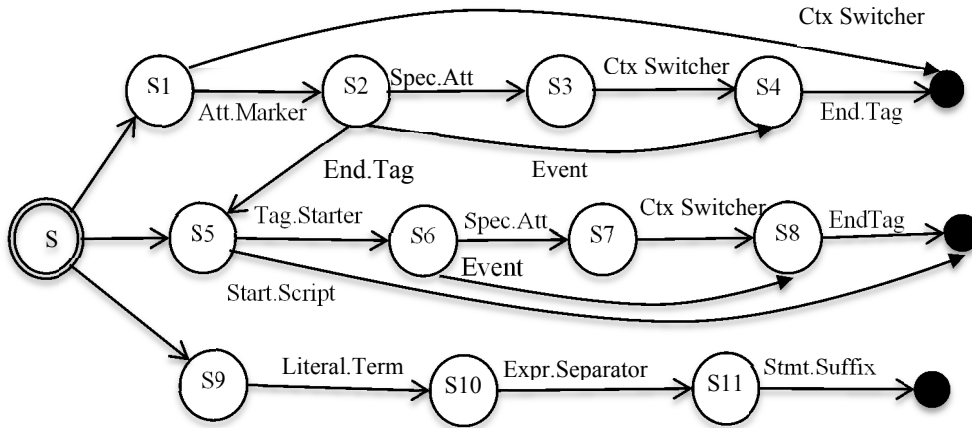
Ctx Switcher

S1

Att.Marker

S2

Spec.Att

S3

Ctx Switcher

S4

End.Tag

End.Tag

Event

S

S5

Tag.Starter

S6

Spec.Att

S7

Ctx Switcher

S8

EndTag

Event

Start.Script

S9

Literal.Term

S10

Expr.Separator

S11

Stmt.Suffix